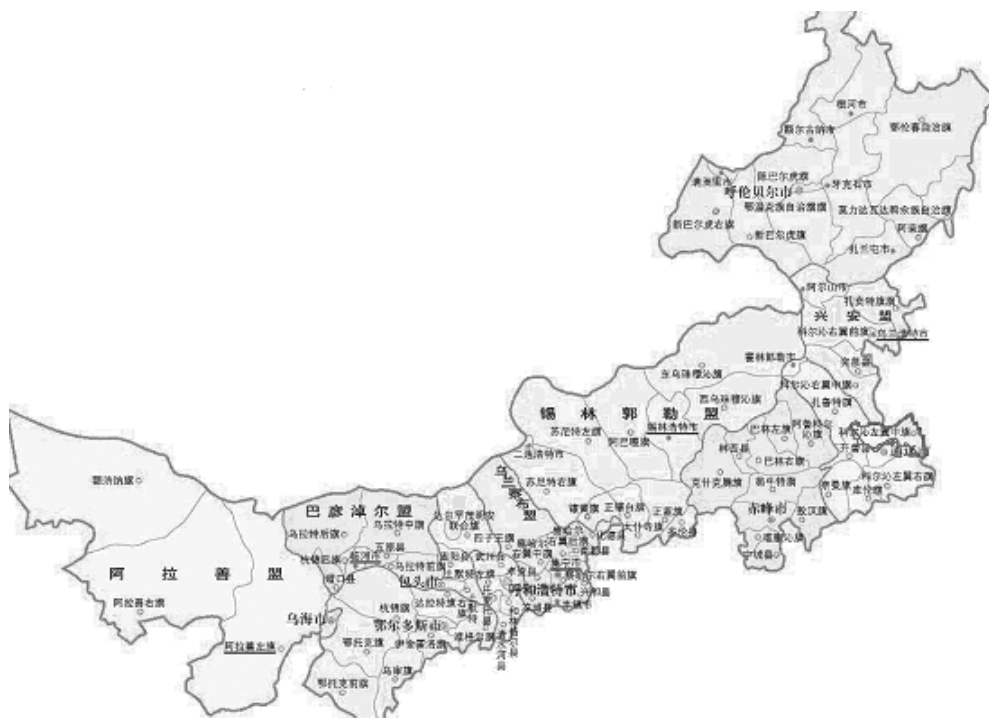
根河市
鄂伦春自治旗
额尔古纳市
满洲里市
陈巴尔虎旗
牙克石市
呼伦贝尔市
鄂温克族自治旗
莫力达瓦达斡尔族自治旗
新巴尔虎右旗
新巴尔虎左旗
阿荣旗
扎兰屯市
阿尔山市
扎赉特旗
兴安盟
科尔沁右翼前旗
乌兰浩特市
突泉县
霍林郭勒市
东乌珠穆沁旗
科尔沁右翼中旗
西乌珠穆沁旗
扎鲁特旗
锡林郭勒盟
锡林浩特市
阿鲁科尔沁旗
巴林左旗
苏尼特左旗
阿巴嘎旗
科尔沁左翼中旗
通辽市
林西县
巴林右旗
二连浩特市
开鲁县
科尔沁左翼后旗
苏尼特右旗
克什克腾旗
翁牛特旗
奈曼旗
库伦旗
乌兰察布盟
镶黄旗
正镶白旗
正蓝旗
太仆寺旗
多伦县
赤峰市
敖汉旗
喀喇沁旗
宁城县
额济纳旗
巴彦淖尔盟
乌拉特中旗
达尔罕茂明安联合旗
四子王旗
乌拉特后旗
五原县
杭锦后旗
临河市
乌拉特前旗
固阳县
武川县
察哈尔右翼中旗
磴口县
包头市
土默特右旗
呼和浩特市
凉城县
察哈尔右翼前旗
集宁市
兴和县
丰镇市
阿拉善盟
杭锦旗
达拉特旗
托克托县
和林格尔县
清水河县
乌海市
鄂尔多斯市
准格尔旗
鄂托克旗
伊金霍洛旗
阿拉善右旗
阿拉善左旗
乌审旗
鄂托克前旗